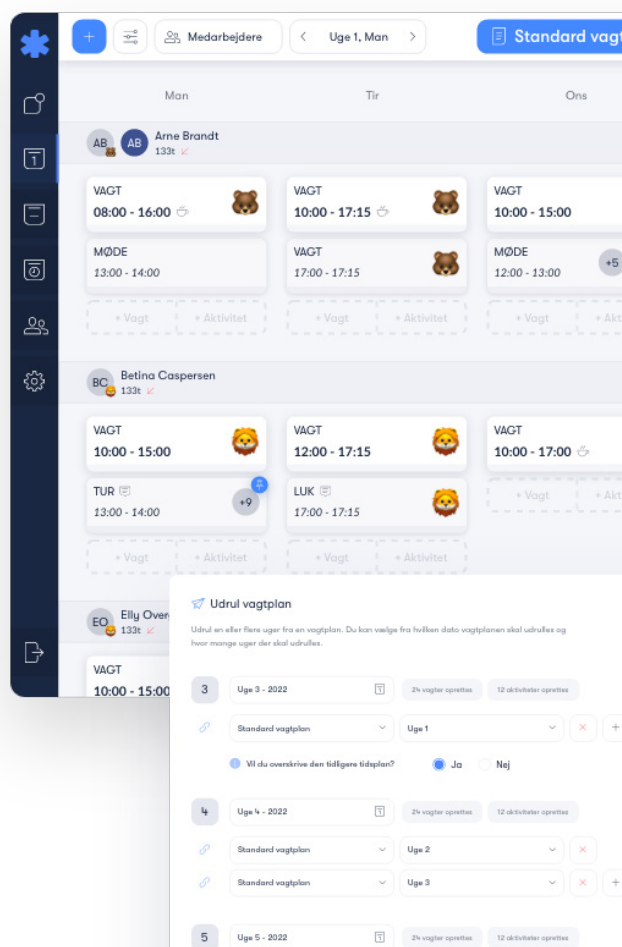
+ Medarbejdere < Uge 1, Man > Standard vagt

Man Tir Ons

AB AB Arne Brandt
133t

VAGT
08:00 - 16:00

VAGT
10:00 - 17:15

VAGT
10:00 - 15:00

MØDE
13:00 - 14:00

VAGT
17:00 - 17:15

MØDE
12:00 - 13:00
+5

+ Vagt + Aktivitet + Vagt + Aktivitet + Vagt + Akt

BC Betina Caspersen
133t

VAGT
10:00 - 15:00

VAGT
12:00 - 17:15

VAGT
10:00 - 17:00

TUR
13:00 - 14:00
+9

LUK
17:00 - 17:15

+ Vagt + Akt

+ Vagt + Aktivitet + Vagt + Aktivitet

EO Elly Overs
133t

VAGT
10:00 - 15:00

Udrul vagtplan

Udrul en eller flere uger fra en vagtplan. Du kan vælge fra hvilken dato vagtplanen skal udrulles og hvor mange uger der skal udrulles.

3 Uge 3 - 2022 24 vagter oprettes 12 aktiviteter oprettes

Standard vagtplan Uge 1

Vil du overskrive den tidligere tidsplan? Ja Nej

4 Uge 4 - 2022 24 vagter oprettes 12 aktiviteter oprettes

Standard vagtplan Uge 2

Standard vagtplan Uge 3

5 Uge 5 - 2022 24 vagter oprettes 12 aktiviteter oprettes